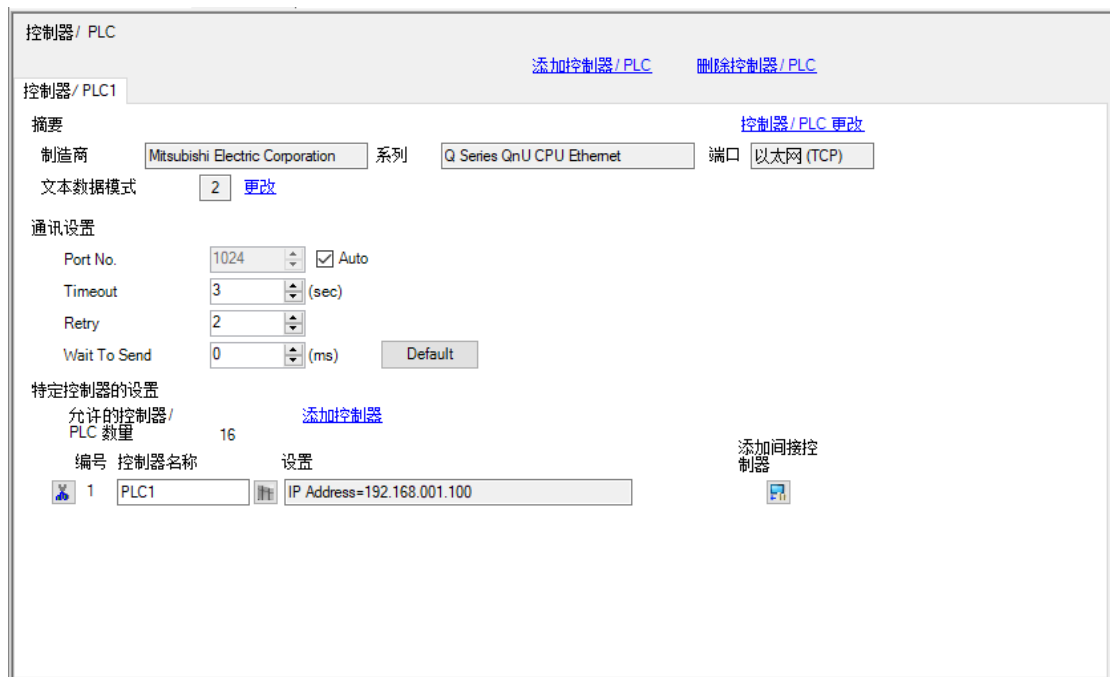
控制器/ PLC

添加控制器 / PLC　删除控制器 / PLC

控制器/ PLC1

摘要　控制器 / PLC 更改

制造商　Mitsubishi Electric Corporation　系列　Q Series QnU CPU Ethernet　端口　以太网 (TCP)

文本数据模式　2　更改

通讯设置

Port No.　1024　Auto

Timeout　3　(sec)

Retry　2

Wait To Send　0　(ms)　Default

特定控制器的设置

允许的控制器/ PLC 数量　16　添加控制器

编号　控制器名称　设置　添加间接控制器

1　PLC1　IP Address=192.168.001.100